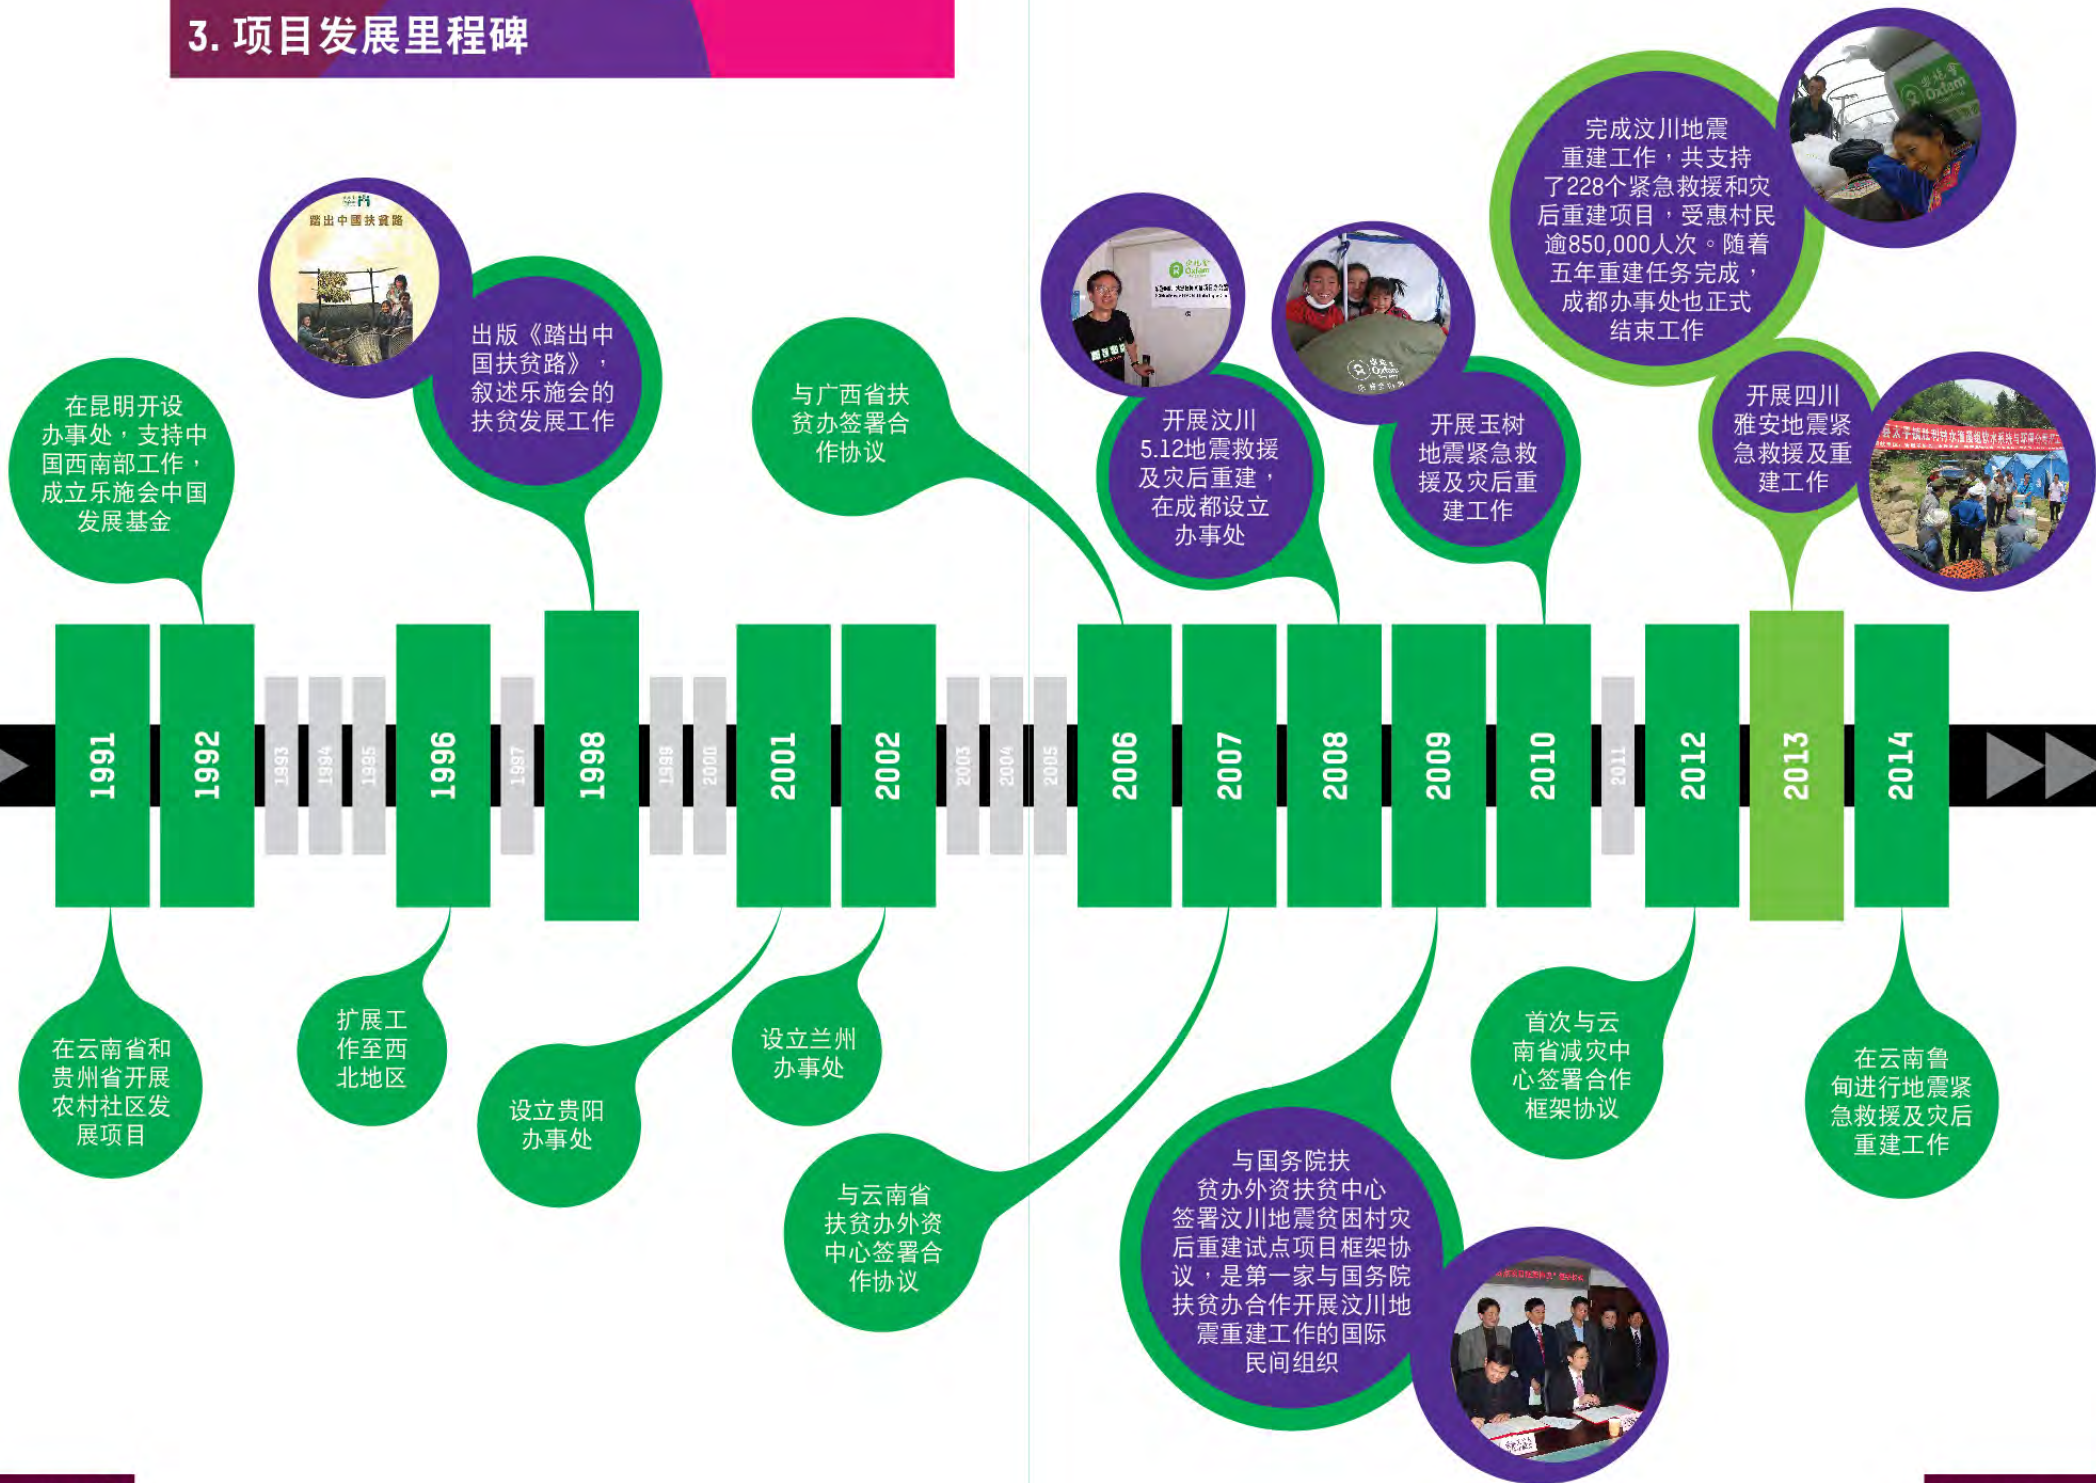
3. 项目发展里程碑

在昆明开设办事处，支持中国西南部工作，成立乐施会中国发展基金

踏出中國扶貧路

出版《踏出中国扶贫路》，叙述乐施会的扶贫发展工作

与广西省扶贫办签署合作协议

开展汶川5.12地震救援及灾后重建，在成都设立办事处

开展玉树地震紧急救援及灾后重建工作

完成汶川地震重建工作，共支持了228个紧急救援和灾后重建项目，受惠村民逾850,000人次。随着五年重建任务完成，成都办事处也正式结束工作

开展四川雅安地震紧急救援及重建工作

1991 1992 1993 1994 1995 1996 1997 1998 1999 2000 2001 2002 2003 2004 2005 2006 2007 2008 2009 2010 2011 2012 2013 2014

在云南省和贵州省开展农村社区发展项目

扩展工作至西北地区

设立贵阳办事处

设立兰州办事处

与云南省扶贫办外资中心签署合作协议

与国务院扶贫办外资扶贫中心签署汶川地震贫困村灾后重建试点项目框架协议，是第一家与国务院扶贫办合作开展汶川地震重建工作的国际民间组织

首次与云南省减灾中心签署合作框架协议

在云南鲁甸进行地震紧急救援及灾后重建工作